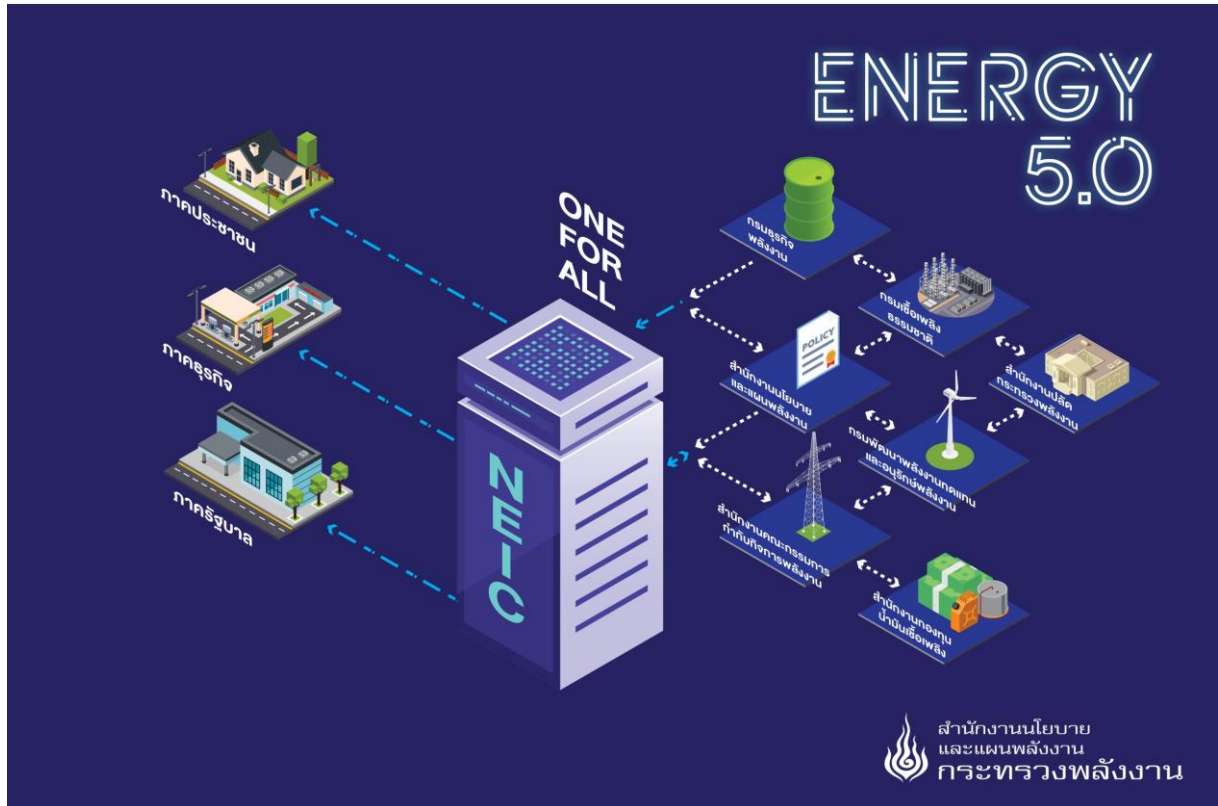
ENERGY 5.0

ภาคประชาชน

ภาคธุรกิจ

ภาครัฐบาล

ONE FOR ALL

NEIC

กรมธุรกิจพลังงาน

กรมเชื้อเพลิงธรรมชาติ

POLICY

สำนักงานนโยบายและแผนพลังงาน

สำนักงานปลัดกระทรวงพลังงาน

กรมพัฒนาพลังงานทดแทนและอนุรักษ์พลังงาน

สำนักงานคณะกรรมการกำกับกิจการพลังงาน

สำนักงานกองทุนน้ำมันเชื้อเพลิง

สำนักงานนโยบาย
และแผนพลังงาน
กระทรวงพลังงาน